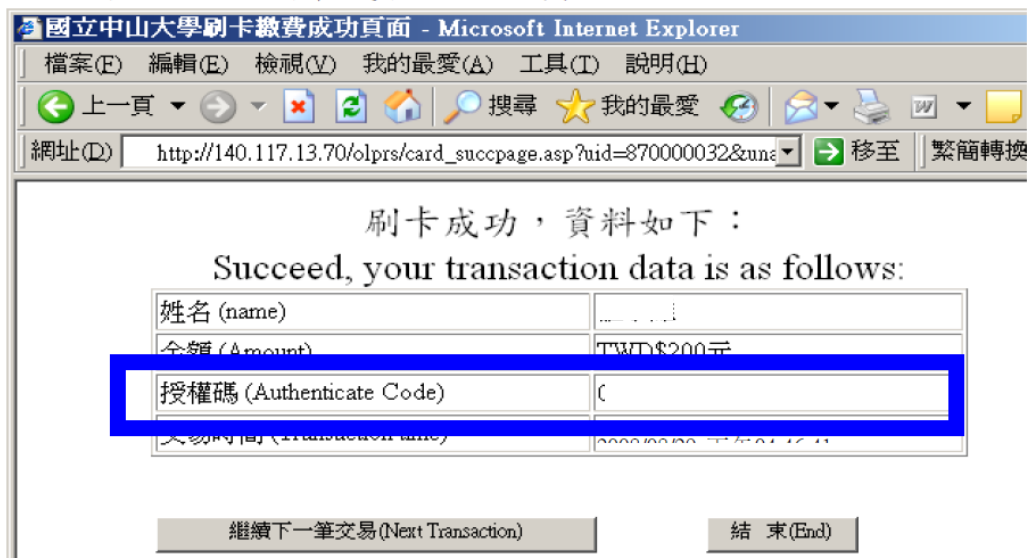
國立中山大學刷卡繳費成功頁面 - Microsoft Internet Explorer

檔案(F) 編輯(E) 檢視(V) 我的最愛(A) 工具(T) 說明(H)

上一頁 搜尋 我的最愛

網址(D) http://140.117.13.70/olprs/card_succpage.asp?uid=870000032&una 移至 繁簡轉換

刷卡成功，資料如下：

Succeed, your transaction data is as follows:

| | |
|---|---|
| 姓名 (name) | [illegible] |
| 金額 (Amount) | TWD$200元 |
| 授權碼 (Authenticate Code) | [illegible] |
| 交易時間 (Transaction time) | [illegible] |

繼續下一筆交易(Next Transaction) 結 束(End)